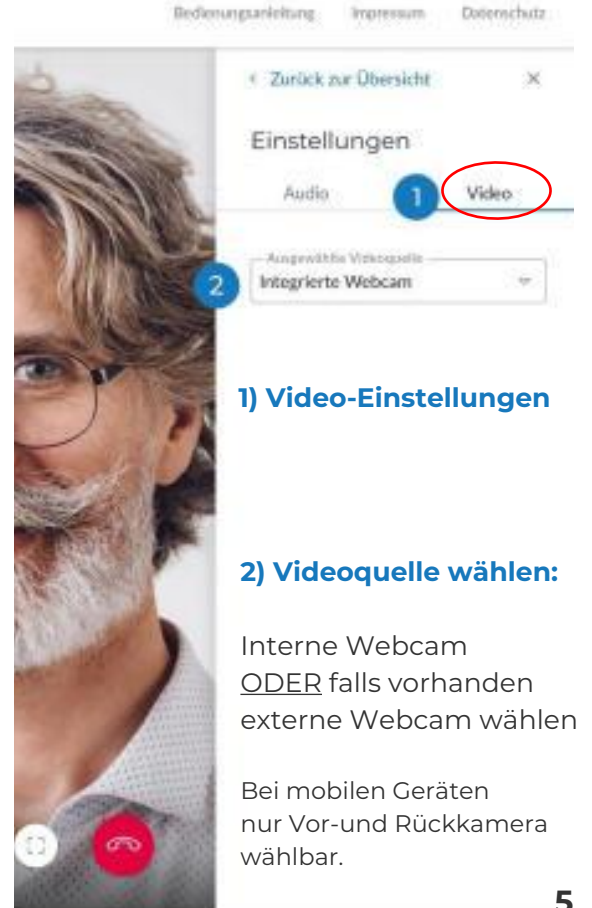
Bedienungsanleitung Impressum Datenschutz

< Zurück zur Übersicht ×

Einstellungen

Audio 1 Video

Ausgewählte Videoquelle
2 Integrierte Webcam

1) Video-Einstellungen

2) Videoquelle wählen:

Interne Webcam ODER falls vorhanden externe Webcam wählen

Bei mobilen Geräten nur Vor-und Rückkamera wählbar.

5